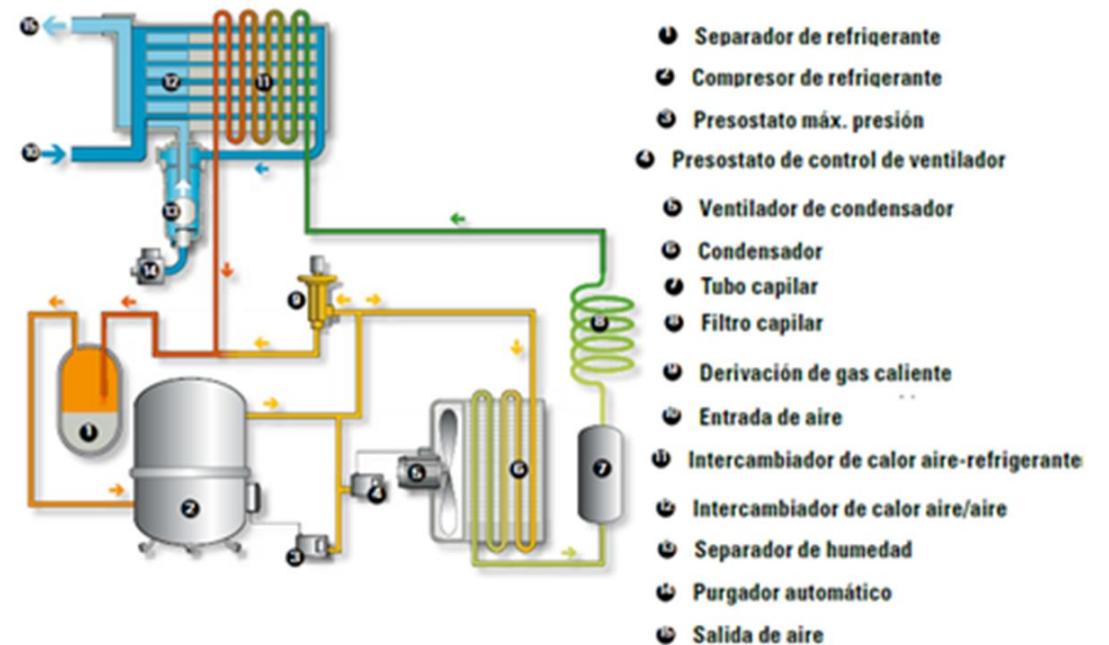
15
12
11
10
13
14
9
8
1
2
3
4
5
6
7

1 Separador de refrigerante
2 Compresor de refrigerante
3 Presostato máx. presión
4 Presostato de control de ventilador
5 Ventilador de condensador
6 Condensador
7 Tubo capilar
8 Filtro capilar
9 Derivación de gas caliente
10 Entrada de aire
11 Intercambiador de calor aire-refrigerante
12 Intercambiador de calor aire/aire
13 Separador de humedad
14 Purgador automático
15 Salida de aire